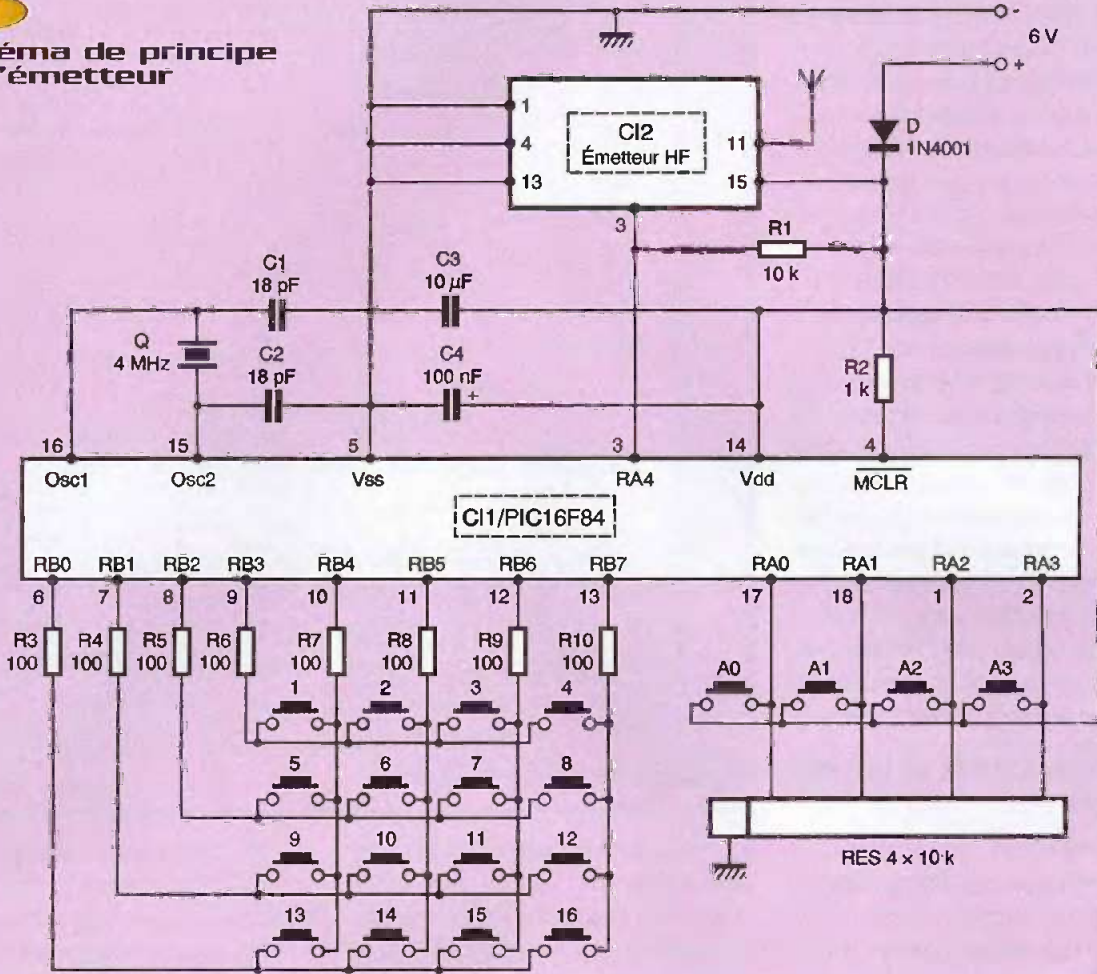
éma de principe
'émetteur

6 V
-
+

1
4
13
CI2
Émetteur HF
11
15
D
1N4001
3
R1
10 k

C1
18 pF
C3
10 µF
Q
4 MHz
C2
18 pF
C4
100 nF
+
R2
1 k

16
15
5
3
14
4
Osc1
Osc2
Vss
RA4
Vdd
$\overline{MCLR}$
CI1/PIC16F84
RB0
RB1
RB2
RB3
RB4
RB5
RB6
RB7
RA0
RA1
RA2
RA3
6
7
8
9
10
11
12
13
17
18
1
2
R3
100
R4
100
R5
100
R6
100
R7
100
R8
100
R9
100
R10
100
A0
A1
A2
A3
1
2
3
4
5
6
7
8
9
10
11
12
13
14
15
16
RES 4 × 10 k